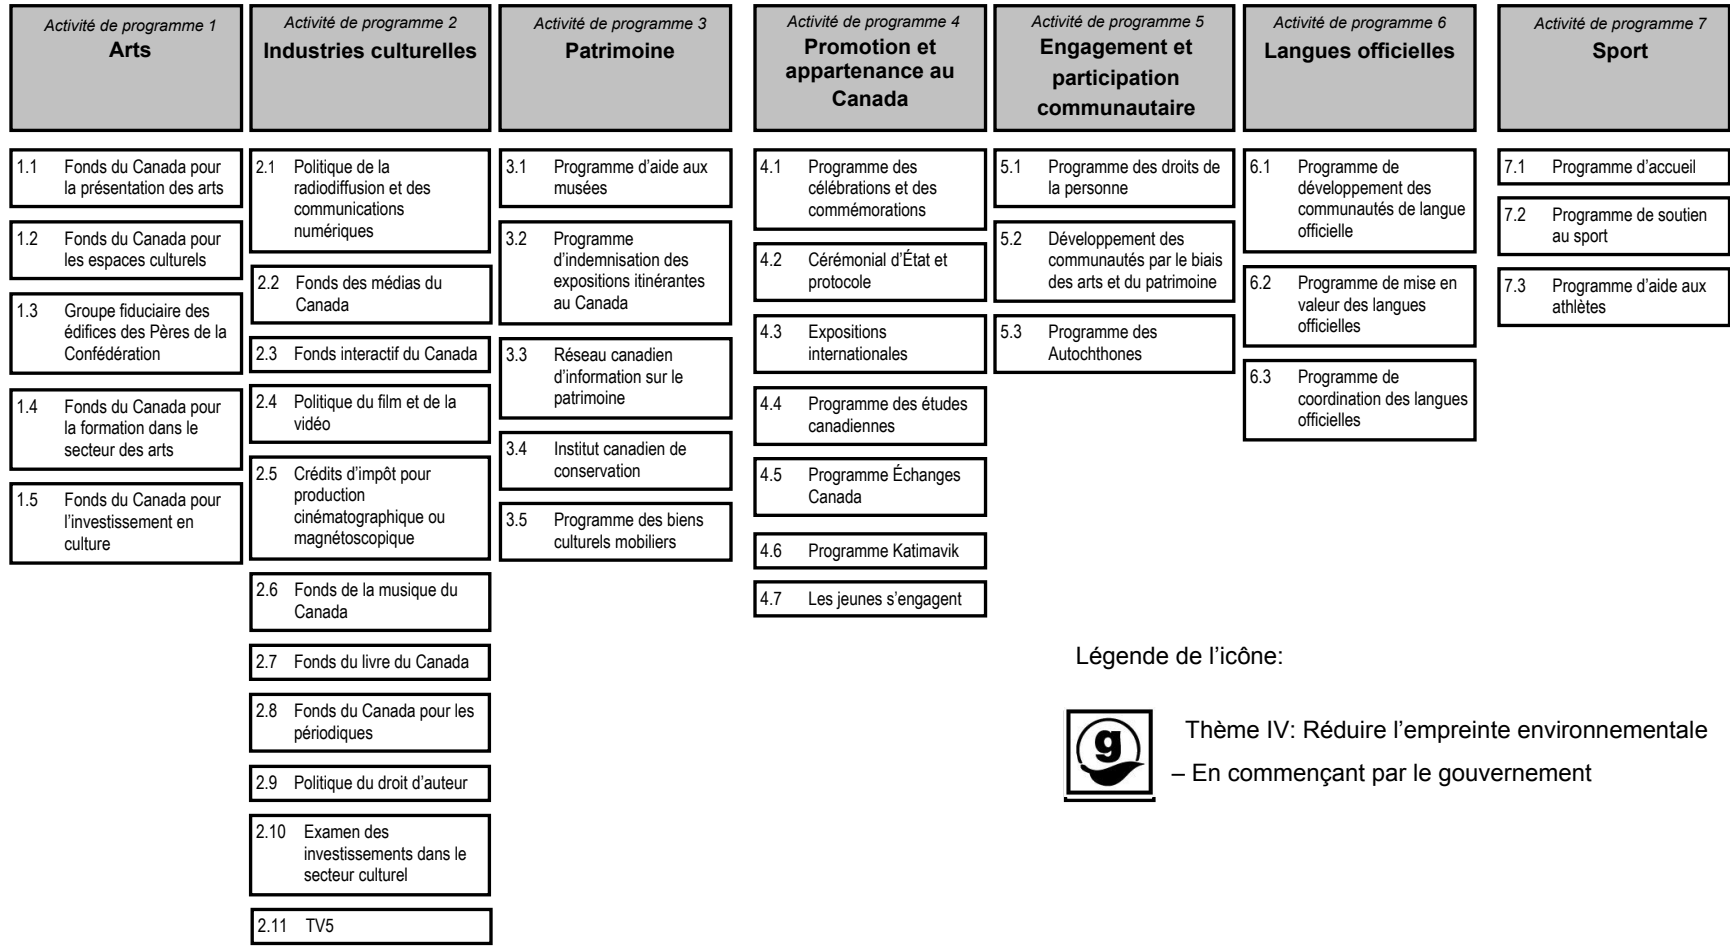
Activité de programme 1
Arts

1.1 Fonds du Canada pour la présentation des arts

1.2 Fonds du Canada pour les espaces culturels

1.3 Groupe fiduciaire des édifices des Pères de la Confédération

1.4 Fonds du Canada pour la formation dans le secteur des arts

1.5 Fonds du Canada pour l'investissement en culture

Activité de programme 2
Industries culturelles

2.1 Politique de la radiodiffusion et des communications numériques

2.2 Fonds des médias du Canada

2.3 Fonds interactif du Canada

2.4 Politique du film et de la vidéo

2.5 Crédits d'impôt pour production cinématographique ou magnétoscopique

2.6 Fonds de la musique du Canada

2.7 Fonds du livre du Canada

2.8 Fonds du Canada pour les périodiques

2.9 Politique du droit d'auteur

2.10 Examen des investissements dans le secteur culturel

2.11 TV5

Activité de programme 3
Patrimoine

3.1 Programme d'aide aux musées

3.2 Programme d'indemnisation des expositions itinérantes au Canada

3.3 Réseau canadien d'information sur le patrimoine

3.4 Institut canadien de conservation

3.5 Programme des biens culturels mobiliers

Activité de programme 4
Promotion et appartenance au Canada

4.1 Programme des célébrations et des commémorations

4.2 Cérémonial d'État et protocole

4.3 Expositions internationales

4.4 Programme des études canadiennes

4.5 Programme Échanges Canada

4.6 Programme Katimavik

4.7 Les jeunes s'engagent

Activité de programme 5
Engagement et participation communautaire

5.1 Programme des droits de la personne

5.2 Développement des communautés par le biais des arts et du patrimoine

5.3 Programme des Autochthones

Activité de programme 6
Langues officielles

6.1 Programme de développement des communautés de langue officielle

6.2 Programme de mise en valeur des langues officielles

6.3 Programme de coordination des langues officielles

Activité de programme 7
Sport

7.1 Programme d'accueil

7.2 Programme de soutien au sport

7.3 Programme d'aide aux athlètes

Légende de l'icône:

g

Thème IV: Réduire l'empreinte environnementale – En commençant par le gouvernement